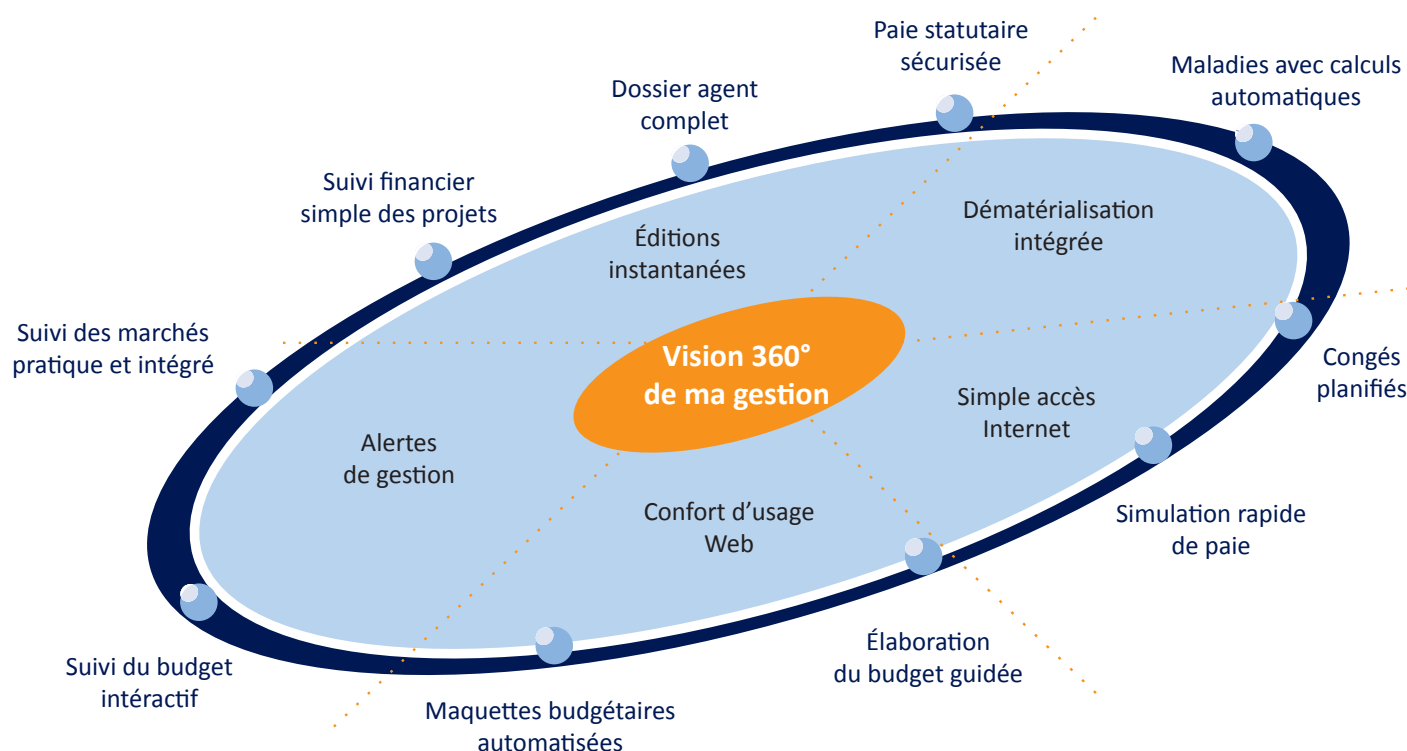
Paie statutaire sécurisée

Maladies avec calculs automatiques

Dossier agent complet

Suivi financier simple des projets

Éditions instantanées

Dématérialisation intégrée

Suivi des marchés pratique et intégré

Vision 360° de ma gestion

Congés planifiés

Simple accès Internet

Alertes de gestion

Confort d'usage Web

Simulation rapide de paie

Élaboration du budget guidée

Suivi du budget intéractif

Maquettes budgétaires automatisées